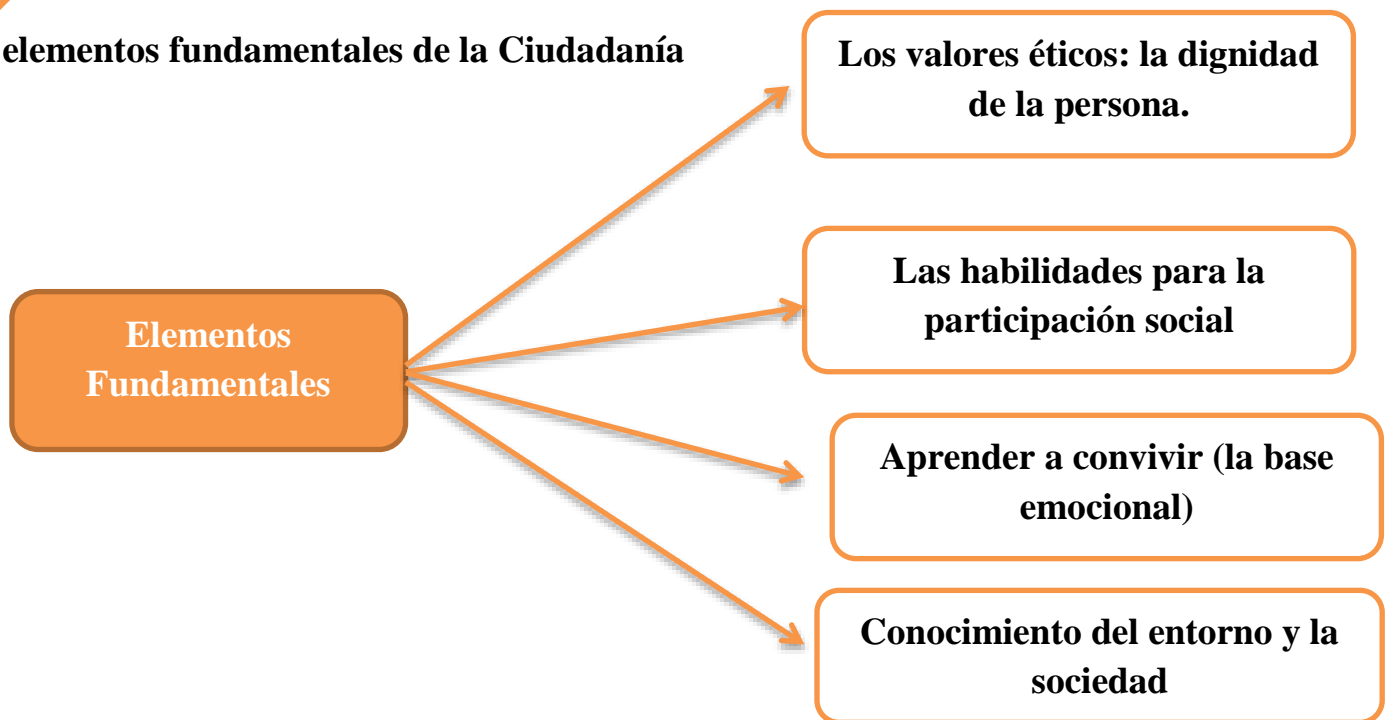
elementos fundamentales de la Ciudadanía

Elementos Fundamentales

Los valores éticos: la dignidad de la persona.

Las habilidades para la participación social

Aprender a convivir (la base emocional)

Conocimiento del entorno y la sociedad